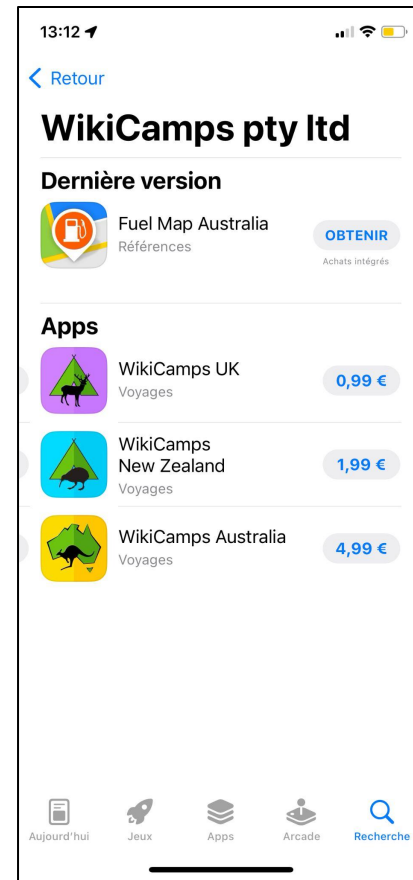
13:12

Retour

WikiCamps pty ltd

Dernière version

Fuel Map Australia
Références
OBTENIR
Achats intégrés

Apps

WikiCamps UK
Voyages
0,99 €

WikiCamps New Zealand
Voyages
1,99 €

WikiCamps Australia
Voyages
4,99 €

Aujourd'hui
Jeux
Apps
Arcade
Recherche